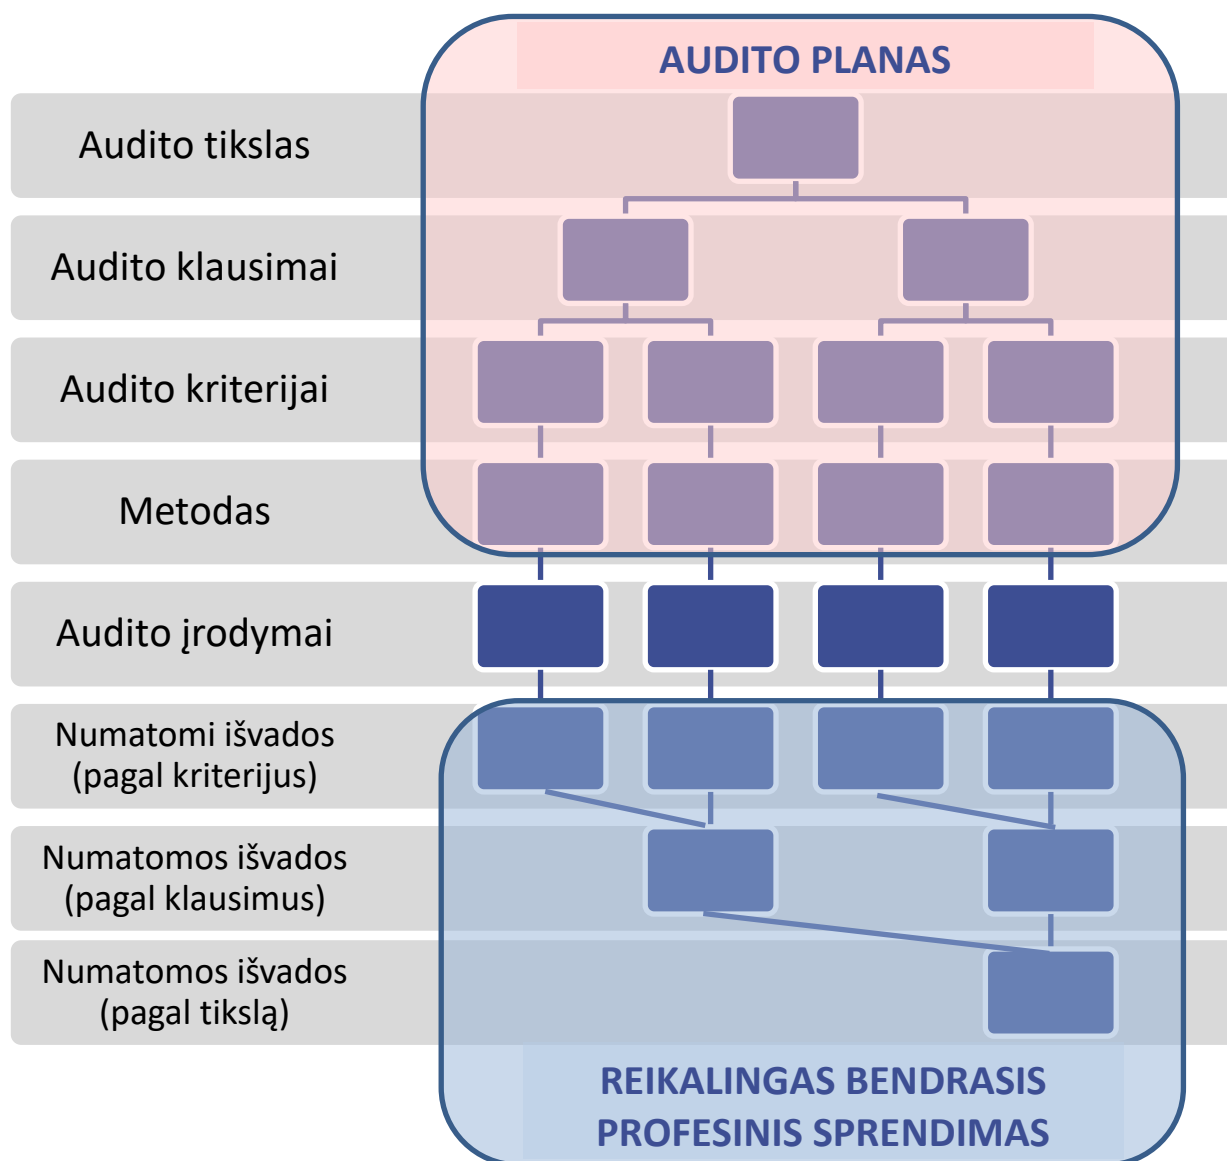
AUDITO PLANAS

Audito tikslas

Audito klausimai

Audito kriterijai

Metodas

Audito įrodymai

Numatomi išvados (pagal kriterijus)

Numatomos išvados (pagal klausimus)

Numatomos išvados (pagal tikslą)

REIKALINGAS BENDRASIS PROFESINIS SPRENDIMAS